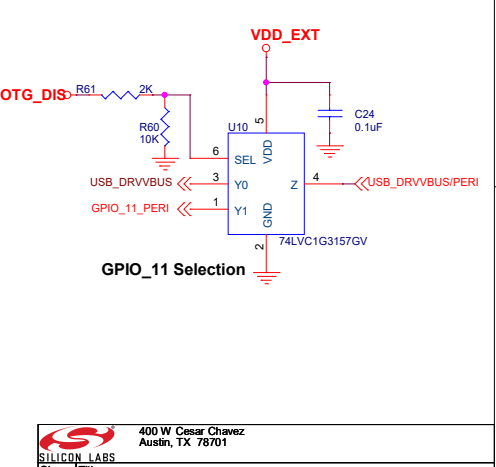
VDD_EXT

OTG_DIS
R61
2K
R60
10K
C24
0.1uF
U10
5
VDD
6
SEL
3
USB_DRVVBUS
Y0
Z
4
USB_DRVVBUS/PERI
1
GPIO_11_PERI
Y1
GND
2
74LVC1G3157GV

GPIO_11 Selection

SILICON LABS
400 W Cesar Chavez
Austin, TX 78701